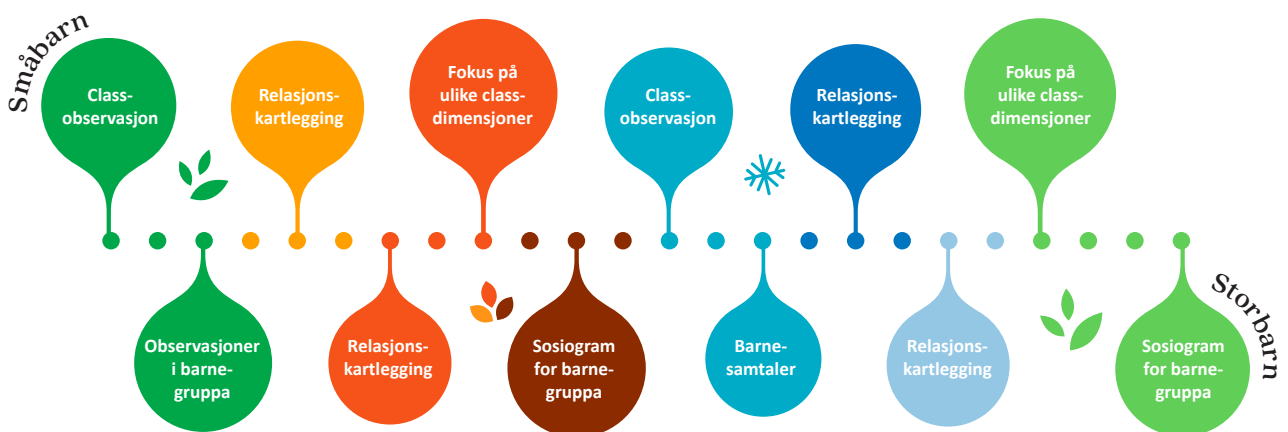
Småbarn

Class-observasjon

Observasjoner i barne-gruppa

Relasjons-kartlegging

Relasjons-kartlegging

Fokus på ulike class-dimensjoner

Sosiogram for barne-gruppa

Class-observasjon

Barne-samtaler

Relasjons-kartlegging

Relasjons-kartlegging

Fokus på ulike class-dimensjoner

Sosiogram for barne-gruppa

Storbarn